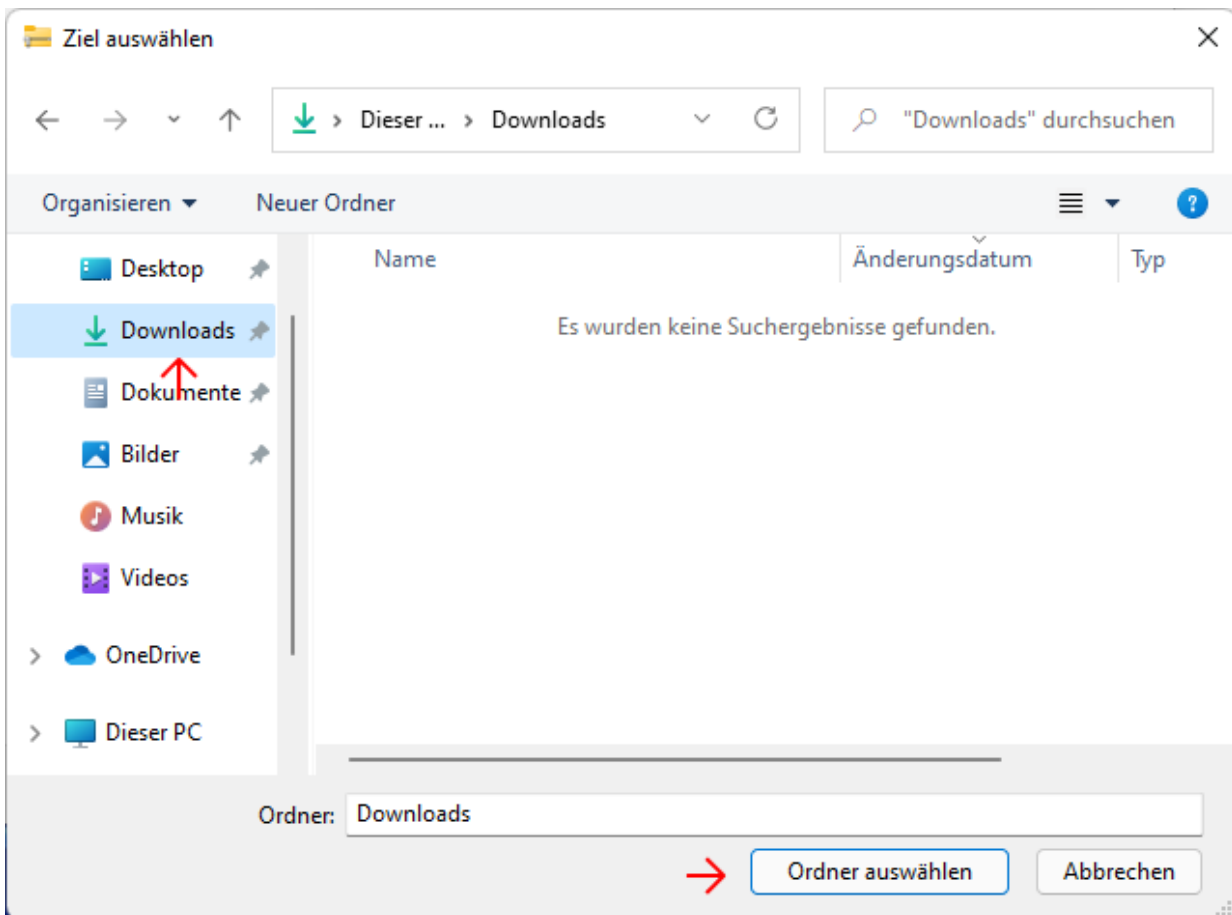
Ziel auswählen

Dieser ... › Downloads

"Downloads" durchsuchen

Organisieren ▾ Neuer Ordner

Desktop
Downloads
Dokumente
Bilder
Musik
Videos
OneDrive
Dieser PC

Name
Änderungsdatum
Typ

Es wurden keine Suchergebnisse gefunden.

Ordner: Downloads

Ordner auswählen
Abbrechen